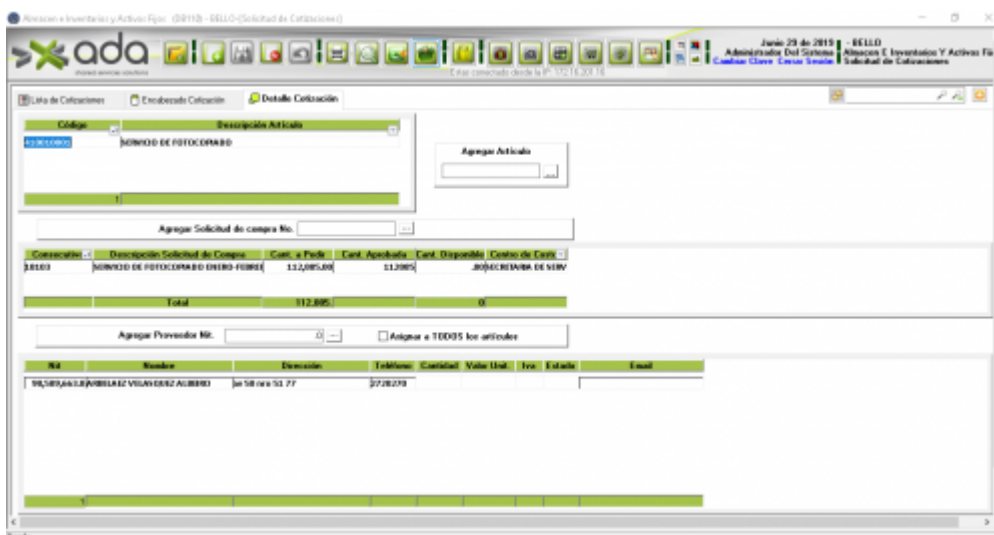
Almacen e Inventarios y Activos Fijos (08110) - BELLO (Solicitud de Cotizaciones)

ada

Esta conectado desde la IP: 172.16.20.16

Junio 29 de 2015 | - BELLO
Administrador Del Sistema | Almacen E Inventarios Y Activos Fijos
Cambiar Clave Cerrar Sesión | Solicitud de Cotizaciones

Lista de Cotizaciones
Encabezado Cotización
Detalle Cotización

| Código | Descripción Artículo |
|---|---|
| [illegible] | SERVICIO DE FOTOCOPIADO |
| 1 | |

Agregar Artículo

Agregar Solicitud de compra No.

| Consecutivo | Descripción Solicitud de Compra | Cant. a Pedir | Cant. Aprobada | Cant. Disponible | Centro de Costo |
|---|---|---|---|---|---|
| 10103 | SERVICIO DE FOTOCOPIADO ENERO-FEBRE | 112,005.00 | 112005 | .00 | SECRETARIA DE SERV |
| | Total | 112,005 | | 0 | |

Agregar Proveedor Nit. 0

Asignar a TODOS los artículos

| Nit | Nombre | Dirección | Teléfono | Cantidad | Valor Unit | Iva | Estado | Email |
|---|---|---|---|---|---|---|---|---|
| 98,589,663.0 | ARBELAEZ VILLAVICENCIO AGUIRRO | cra 50 nro 51 77 | 2720270 | | | | | |
| 1 | | | | | | | | |